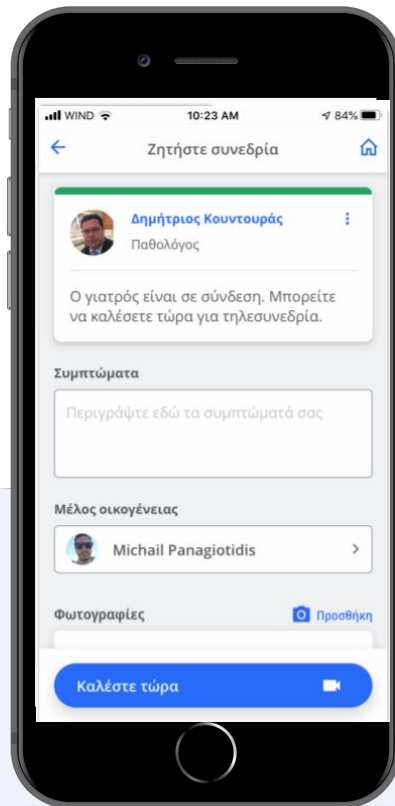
WIND 10:23 AM 84%

Ζητήστε συνεδρία

Δημήτριος Κουντουράς
Παθολόγος

Ο γιατρός είναι σε σύνδεση. Μπορείτε να καλέσετε τώρα για τηλεσυνεδρία.

Συμπτώματα

Περιγράψτε εδώ τα συμπτώματά σας

Μέλος οικογένειας

Michail Panagiotidis

Φωτογραφίες

Προσθήκη

Καλέστε τώρα